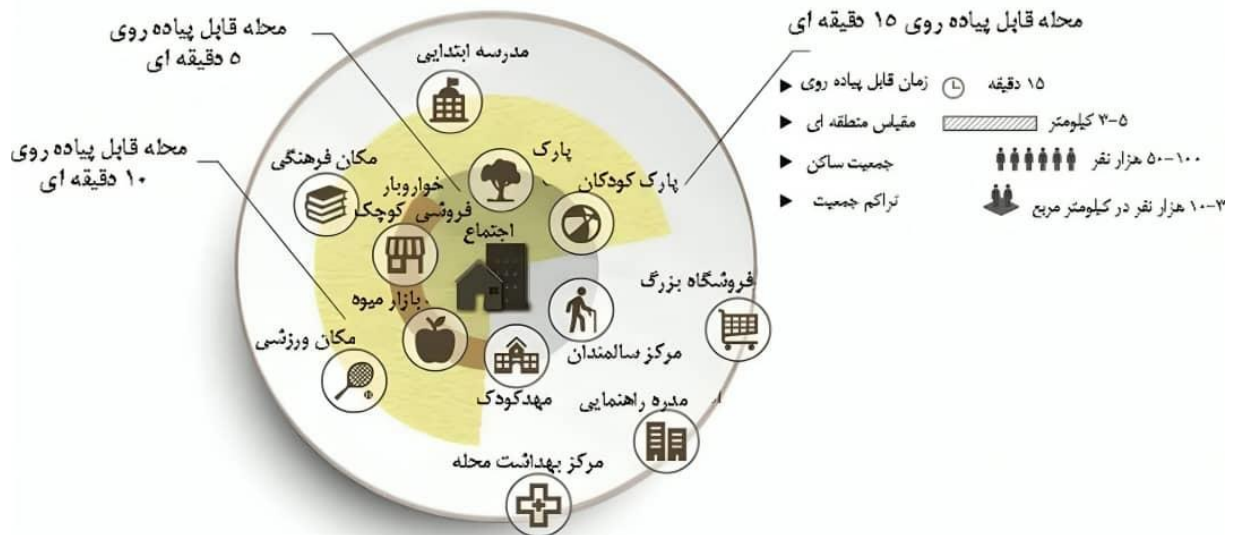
محله قابل پیاده روی ۵ دقیقه ای

محله قابل پیاده روی ۱۰ دقیقه ای

محله قابل پیاده روی ۱۵ دقیقه ای

۱۵ دقیقه زمان قابل پیاده روی

۳-۵ کیلومتر مقیاس منطقه ای

۵۰-۱۰۰ هزار نفر جمعیت ساکن

۳-۱۰ هزار نفر در کیلومتر مربع تراکم جمعیت

مدرسه ابتدایی

پارک

مکان فرهنگی

خواروبار فروشی کوچک

اجتماع

پارک کودکان

بازار میوه

فروشگاه بزرگ

مکان ورزشی

مرکز سالمندان

مهدکودک

مدره راهنمایی

مرکز بهداشت محله